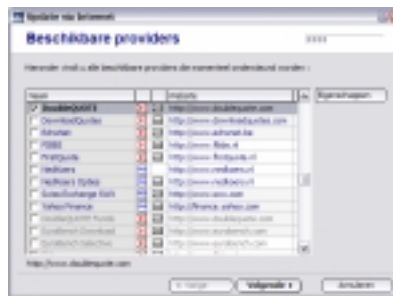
Update via Internet

Beschikbare providers

Hieronder vindt u alle beschikbare providers die momenteel ondersteund worden :

| Naam | | | Website |
|---|---|---|---|
| DoubleQUOTE | | | http://www.doublequote.com |
| DownloadQuotes | | | http://www.downloadquotes.com |
| Ecromet | | | http://www.ecromet.be |
| FIBBS | | | http://www.fibbs.nl |
| FirstQuote | | | http://www.firstquote.nl |
| Mediaberx | | | http://www.mediaberx.nl |
| MeBeurs Syntax | | | http://www.mebeurs.nl |
| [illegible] | | | http://www.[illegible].com |
| YahooFinance | | | http://finance.yahoo.com |
| DoubleQUOTE Funds | | | http://www.doublequote.com |
| Euroffonds Download | | | http://www.euroffonds.com |
| Euroffonds Selective | | | http://www.euroffonds.com |

Eigenschappen

http://www.doublequote.com

< Vorige | Volgende > | Annuleren